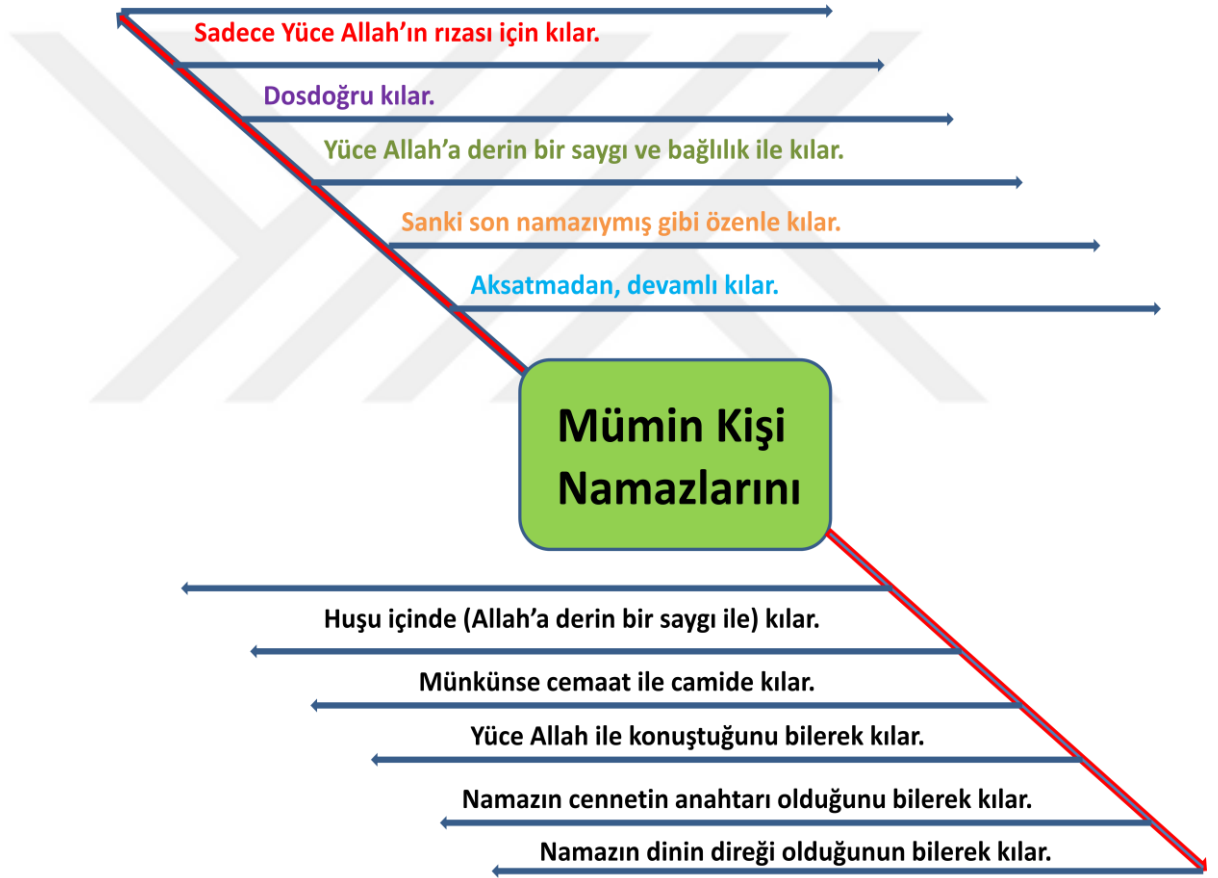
Sadece Yüce Allah'ın rızası için kılar.

Dosdoğru kılar.

Yüce Allah'a derin bir saygı ve bağlılık ile kılar.

Sanki son namazıymış gibi özenle kılar.

Aksatmadan, devamlı kılar.

Mümin Kişi Namazlarını

Huşu içinde (Allah'a derin bir saygı ile) kılar.

Münkünse cemaat ile camide kılar.

Yüce Allah ile konuştuğunu bilerek kılar.

Namazın cennetin anahtarı olduğunu bilerek kılar.

Namazın dinin direği olduğunun bilerek kılar.